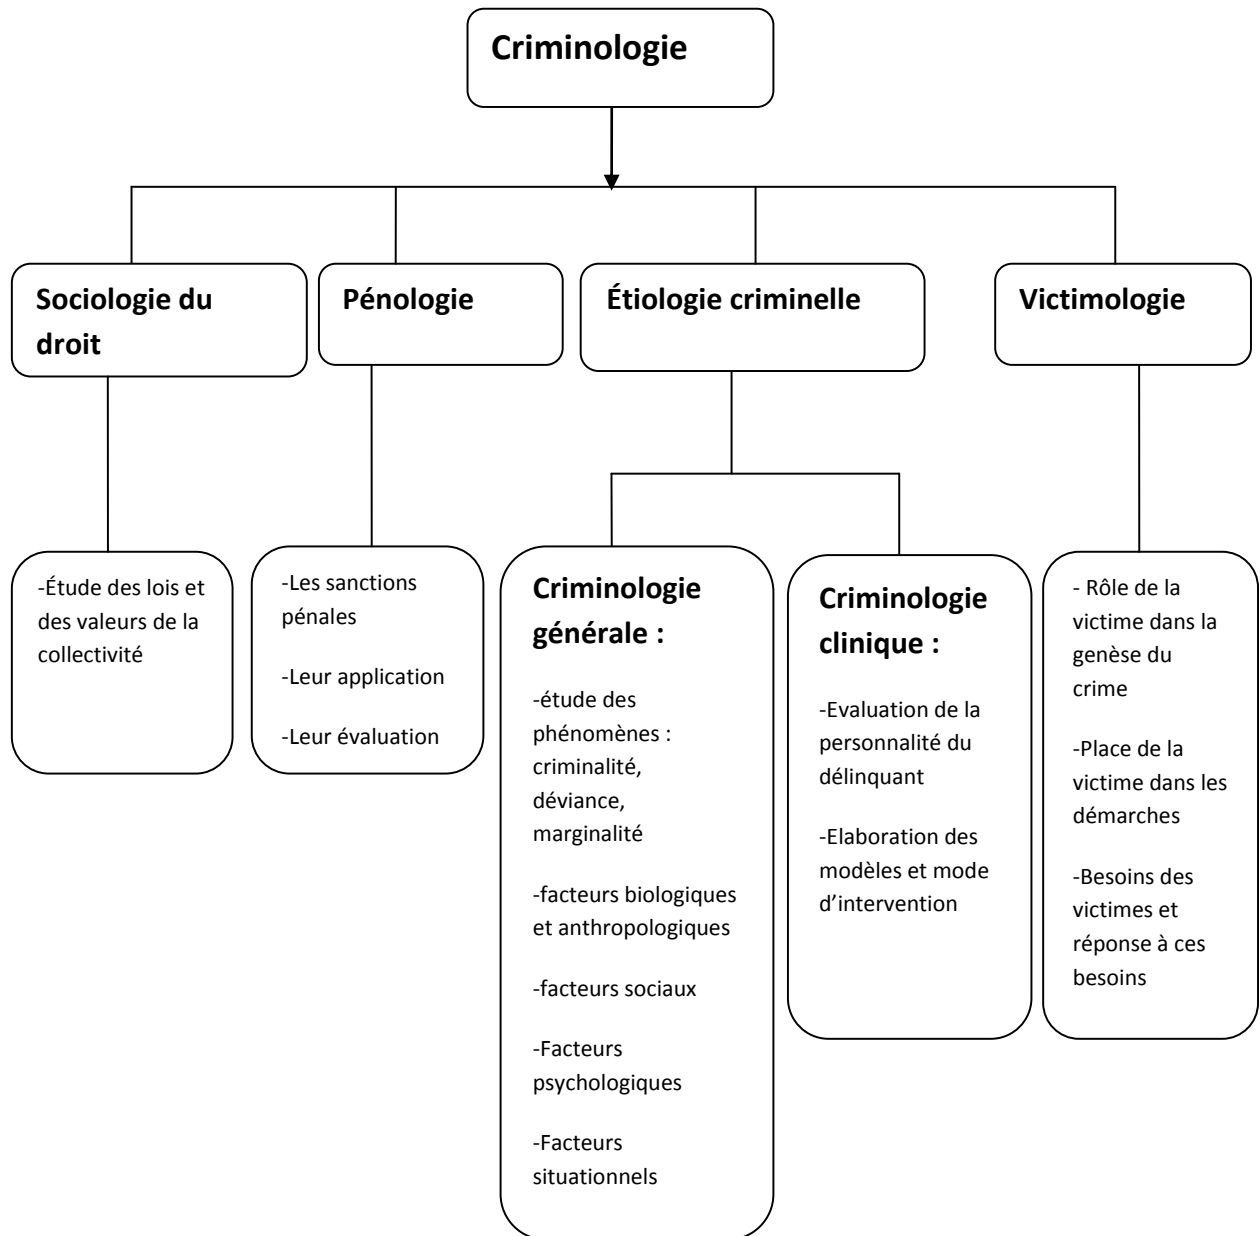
Criminologie

Sociologie du droit

Pénologie

Étiologie criminelle

Victimologie

-Étude des lois et des valeurs de la collectivité

-Les sanctions pénales

-Leur application

-Leur évaluation

Criminologie générale :

-étude des phénomènes : criminalité, déviance, marginalité

-facteurs biologiques et anthropologiques

-facteurs sociaux

-Facteurs psychologiques

-Facteurs situationnels

Criminologie clinique :

-Evaluation de la personnalité du délinquant

-Elaboration des modèles et mode d'intervention

- Rôle de la victime dans la genèse du crime

-Place de la victime dans les démarches

-Besoins des victimes et réponse à ces besoins